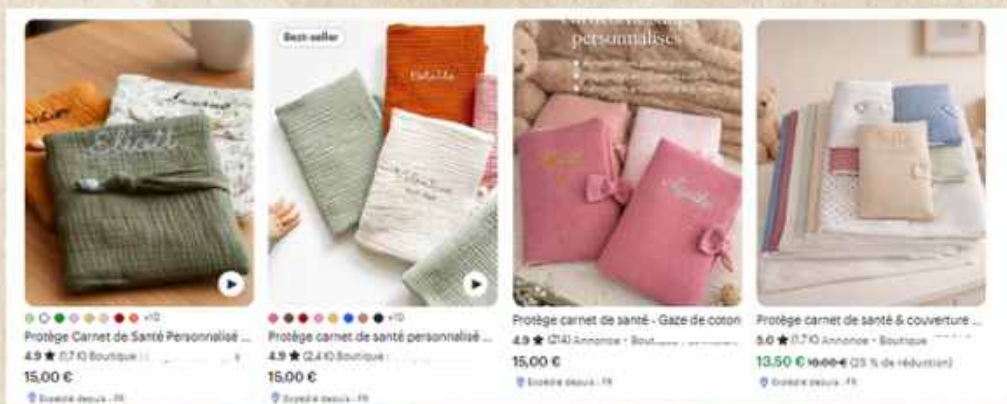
Eliott

Best-seller

Natalie

personnalisés

+10
Protège Carnet de Santé Personnalisé ...
4.9 ★ (1,7 k) Boutique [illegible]
15,00 €
Expédié depuis : FR

+10
Protège carnet de santé personnalisé ...
4.9 ★ (2,4 k) Boutique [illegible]
15,00 €
Expédié depuis : FR

Protège carnet de santé - Gaze de coton
4.9 ★ (214) Annonce · Boutique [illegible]
15,00 €
Expédié depuis : FR

Protège carnet de santé & couverture ...
5.0 ★ (1,7 k) Annonce · Boutique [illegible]
13,50 € 18,00 € (25 % de réduction)
Expédié depuis : FR